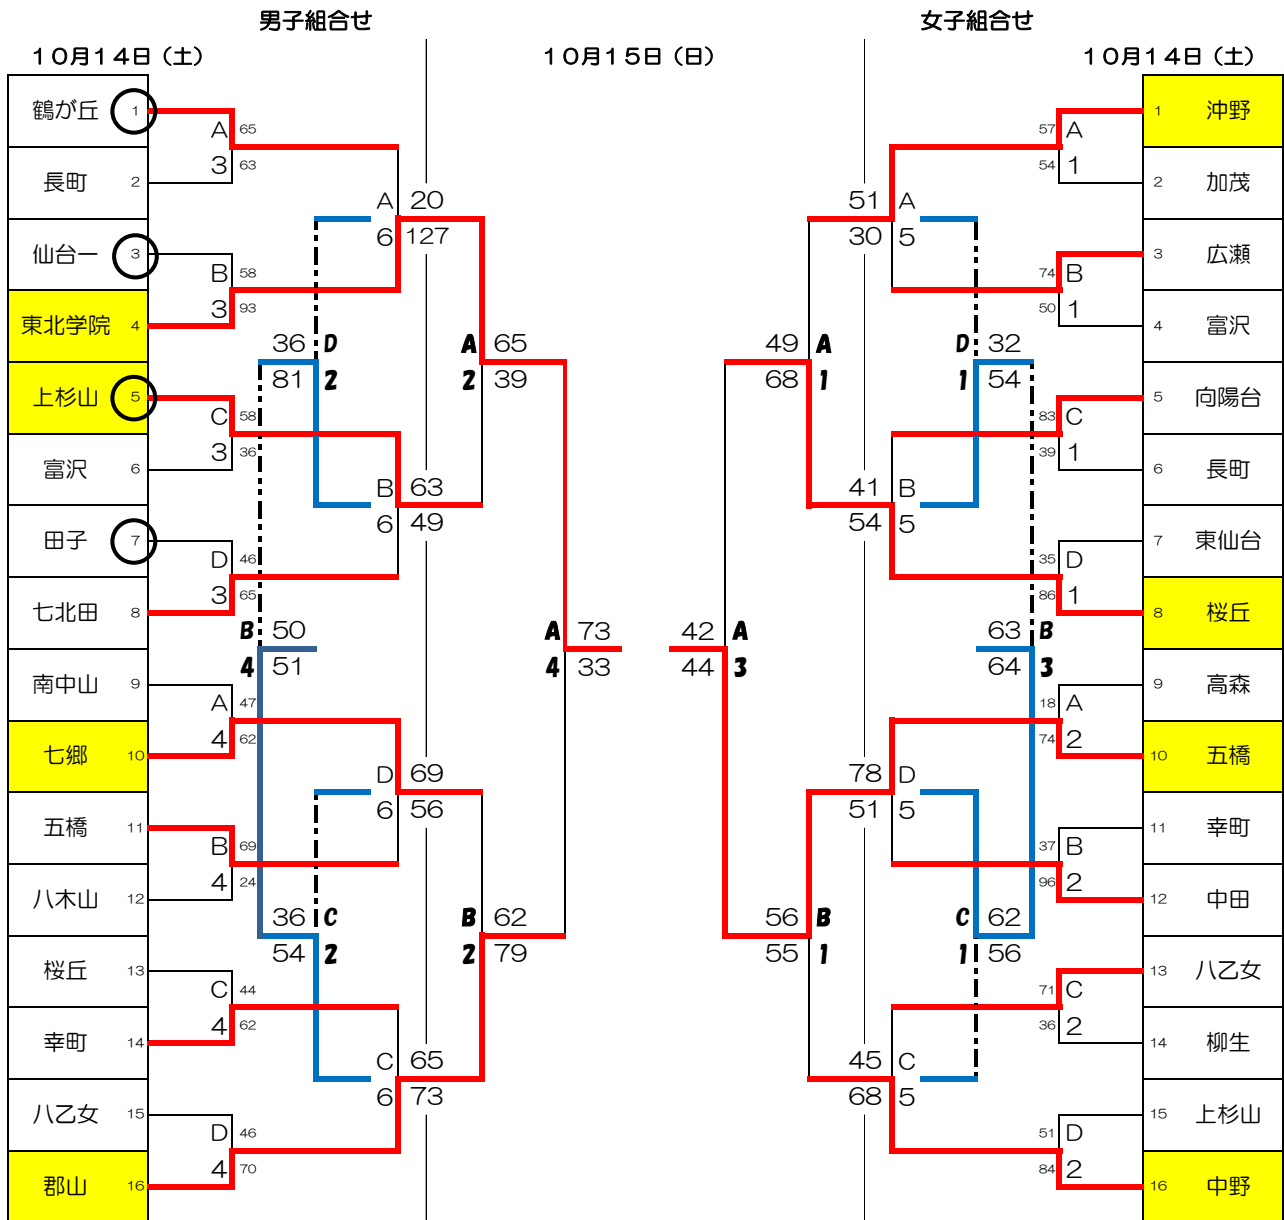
男子組合せ

女子組合せ

10月14日（土）

10月15日（日）

10月14日（土）

鶴が丘 1
長町 2
仙台一 3
東北学院 4
上杉山 5
富沢 6
田子 7
七北田 8
南中山 9
七郷 10
五橋 11
八木山 12
桜丘 13
幸町 14
八乙女 15
郡山 16

A 65
3 63
B 58
3 93
C 58
3 36
D 46
3 65
A 47
4 62
B 69
4 24
C 44
4 62
D 46
4 70

A 20
6 127
B 63
6 49
D 69
6 56
C 65
6 73

36 D
81 2
B 50
4 51
36 C
54 2

A 65
2 39
B 62
2 79

A 73
4 33

42 A
44 3

49 A
68 1
56 B
55 1

51 A
30 5
41 B
54 5
78 D
51 5
45 C
68 5

D 32
1 54
63 B
64 3
C 62
1 56

57 A
54 1
74 B
50 1
83 C
39 1
35 D
86 1
18 A
74 2
37 B
96 2
71 C
36 2
51 D
84 2

1 沖野
2 加茂
3 広瀬
4 富沢
5 向陽台
6 長町
7 東仙台
8 桜丘
9 高森
10 五橋
11 幸町
12 中田
13 八乙女
14 柳生
15 上杉山
16 中野